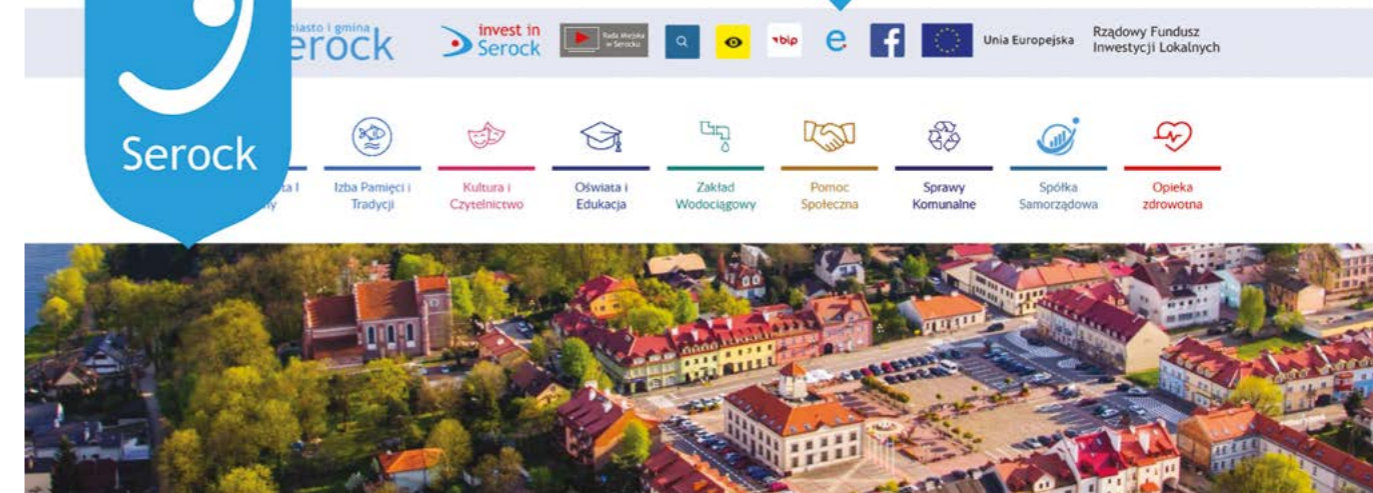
Serock

miasto i gmina
Serock

invest in Serock

Rada Miejska w Serocku

bip

e

Unia Europejska

Rządowy Fundusz Inwestycji Lokalnych

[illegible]ta i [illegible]ny

Izba Pamięci i Tradycji

Kultura i Czytelnictwo

Oświata i Edukacja

Zakład Wodociągowy

Pomoc Społeczna

Sprawy Komunalne

Spółka Samorządowa

Opieka zdrowotna